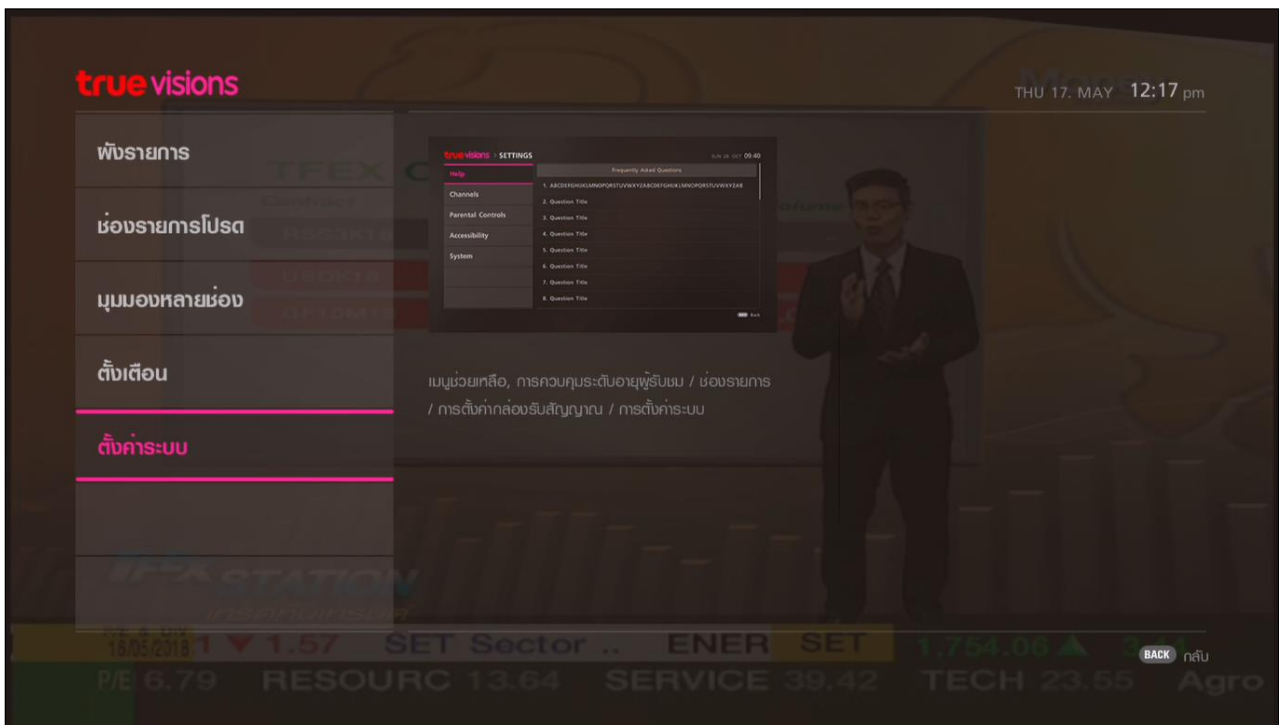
true visions

THU 17. MAY 12:17 pm

ผังรายการ

ช่องรายการโปรด

มุมมองหลายช่อง

ตั้งเตือน

ตั้งค่าระบบ

true visions > SETTINGS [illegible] 09:40

Help

Channels

Parental Controls

Accessibility

System

Frequently Asked Questions

1. ABCDEFGHIJKLMNOPQRSTUVWXYZABCDEFGHIJKLMNOPQRSTUVWXYZAB

2. Question Title

3. Question Title

4. Question Title

5. Question Title

6. Question Title

7. Question Title

8. Question Title

Back

เมนูช่วยเหลือ, การควบคุมระดับอายุผู้รับชม / ช่องรายการ / การตั้งค่ากล่องรับสัญญาณ / การตั้งค่าระบบ

TFEX

STATION

18/05/2018 1.57 SET Sector .. ENER SET 1,754.06 3.1

P/E 6.79 RESOURC 13.64 SERVICE 39.42 TECH 23.55 Agro

BACK กลับ